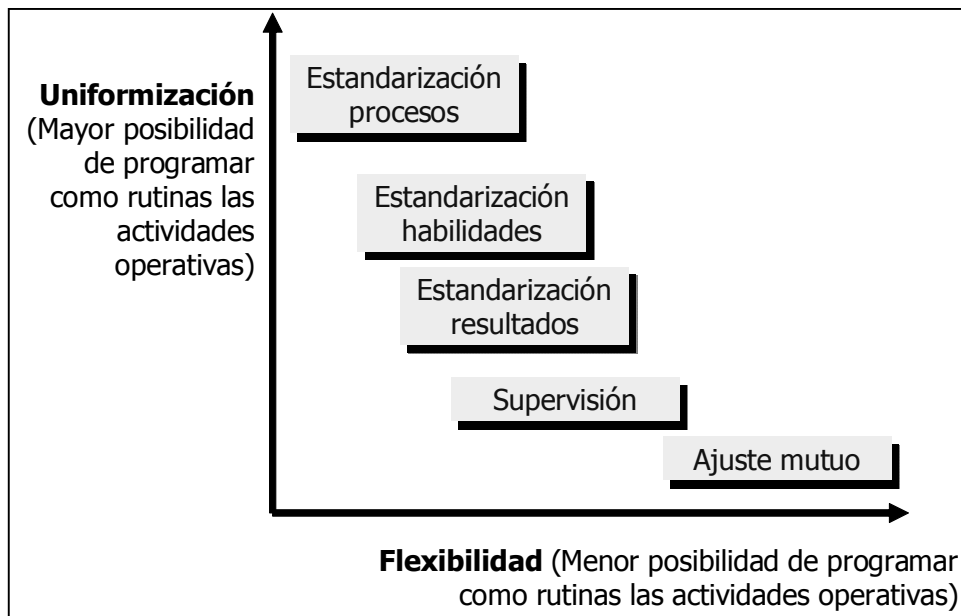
**Uniformización** (Mayor posibilidad de programar como rutinas las actividades operativas)

Estandarización procesos

Estandarización habilidades

Estandarización resultados

Supervisión

Ajuste mutuo

**Flexibilidad** (Menor posibilidad de programar como rutinas las actividades operativas)